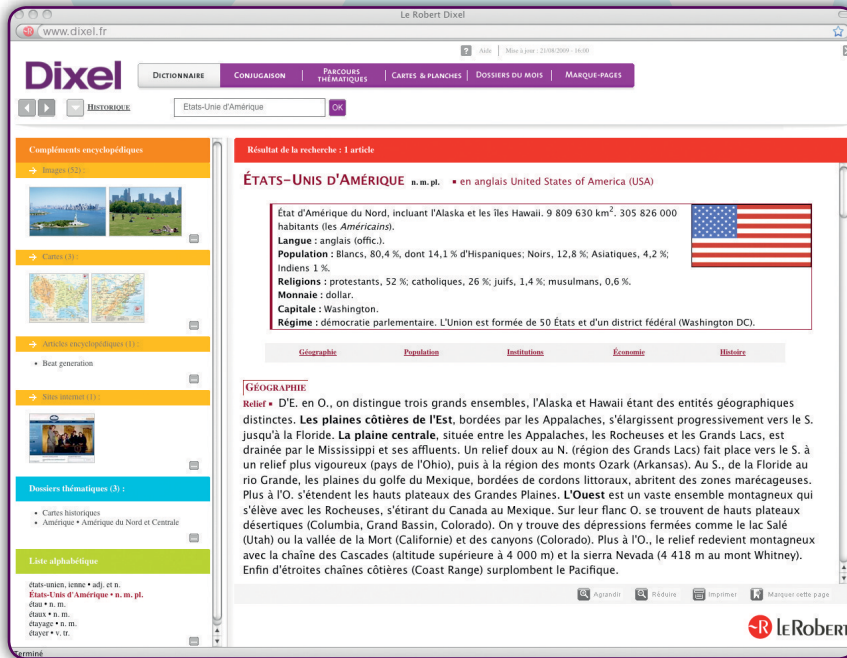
Le Robert Dixel

www.dixel.fr

? Aide | Mise à jour : 21/08/2009 - 16:00

Dixel

DICTIONNAIRE | CONJUGAISON | PARCOURS THÉMATIQUES | CARTES & PLANCHES | DOSSIERS DU MOIS | MARQUE-PAGES

HISTORIQUE | États-Unie d'Amérique | OK

Compléments encyclopédiques

→ Images (52) :

→ Cartes (3) :

→ Articles encyclopédiques (1) :

• Beat generation

→ Sites internet (1) :

Dossiers thématiques (3) :

• Cartes historiques
• Amérique • Amérique du Nord et Centrale

Liste alphabétique

états-unien, ienne • adj. et n.
États-Unis d'Amérique • n. m. pl.
étau • n. m.
étaux • n. m.
étayage • n. m.
étayer • v. tr.

Résultat de la recherche : 1 article

ÉTATS-UNIS D'AMÉRIQUE n. m. pl. ■ en anglais United States of America (USA)

État d'Amérique du Nord, incluant l'Alaska et les îles Hawaii. 9 809 630 km$^2$. 305 826 000 habitants (les *Américains*).
**Langue** : anglais (offic.).
**Population** : Blancs, 80,4 %, dont 14,1 % d'Hispaniques; Noirs, 12,8 %; Asiatiques, 4,2 %; Indiens 1 %.
**Religions** : protestants, 52 %; catholiques, 26 %; juifs, 1,4 %; musulmans, 0,6 %.
**Monnaie** : dollar.
**Capitale** : Washington.
**Régime** : démocratie parlementaire. L'Union est formée de 50 États et d'un district fédéral (Washington DC).

Géographie | Population | Institutions | Économie | Histoire

GÉOGRAPHIE

Relief ■ D'E. en O., on distingue trois grands ensembles, l'Alaska et Hawaii étant des entités géographiques distinctes. **Les plaines côtières de l'Est**, bordées par les Appalaches, s'élargissent progressivement vers le S. jusqu'à la Floride. **La plaine centrale**, située entre les Appalaches, les Rocheuses et les Grands Lacs, est drainée par le Mississippi et ses affluents. Un relief doux au N. (région des Grands Lacs) fait place vers le S. à un relief plus vigoureux (pays de l'Ohio), puis à la région des monts Ozark (Arkansas). Au S., de la Floride au rio Grande, les plaines du golfe du Mexique, bordées de cordons littoraux, abritent des zones marécageuses. Plus à l'O. s'étendent les hauts plateaux des Grandes Plaines. **L'Ouest** est un vaste ensemble montagneux qui s'élève avec les Rocheuses, s'étirant du Canada au Mexique. Sur leur flanc O. se trouvent de hauts plateaux désertiques (Columbia, Grand Bassin, Colorado). On y trouve des dépressions fermées comme le lac Salé (Utah) ou la vallée de la Mort (Californie) et des canyons (Colorado). Plus à l'O., le relief redevient montagneux avec la chaîne des Cascades (altitude supérieure à 4 000 m) et la sierra Nevada (4 418 m au mont Whitney). Enfin d'étroites chaînes côtières (Coast Range) surplombent le Pacifique.

Agrandir | Réduire | Imprimer | Marquer cette page

LE ROBERT

Terminé